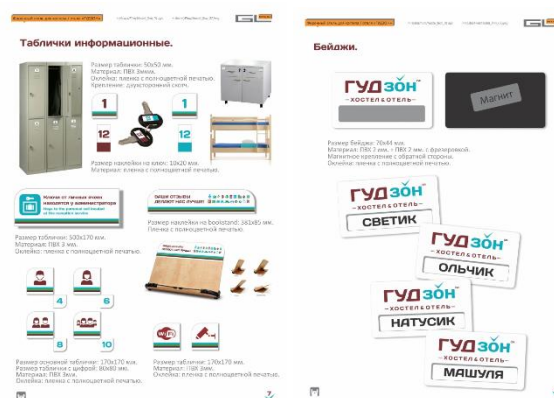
Таблички информационные.

Размер таблички: 50х50 мм.
Материал: ПВХ 3мм.
Оклейка: пленка с полноцветной печатью.
Крепление: двухсторонний скотч.

1

12

1

12

Размер наклейки на ключ: 10х20 мм.
Материал: пленка с полноцветной печатью.

Размер таблички: 500х170 мм.
Материал: ПВХ 3 мм.
Оклейка: пленка с полноцветной печатью.

Размер наклейки на bookstand: 565х85 мм.
Пленка с полноцветной печатью.

4

6

8

10

Размер основной таблички: 170х170 мм.
Размер таблички с цифрой: 80х80 мм.
Материал: ПВХ 3мм.
Оклейка: пленка с полноцветной печатью.

Размер таблички: 170х170 мм.
Материал: ПВХ 3мм.
Оклейка: пленка с полноцветной печатью.

Бейджи.

ГУДЗОН
ХОСТЕЛ & ОТЕЛЬ

Магнит

Размер бейджа: 70х44 мм.
Материал: ПВХ 2 мм. + ПВХ 2 мм. с фрезеровкой.
Магнитное крепление с обратной стороны.
Оклейка: пленка с полноцветной печатью.

ГУДЗОН
ХОСТЕЛ & ОТЕЛЬ
СВЕТИК

ГУДЗОН
ХОСТЕЛ & ОТЕЛЬ
ОЛЬЧИК

ГУДЗОН
ХОСТЕЛ & ОТЕЛЬ
НАТУСИК

ГУДЗОН
ХОСТЕЛ & ОТЕЛЬ
МАШУЛЯ